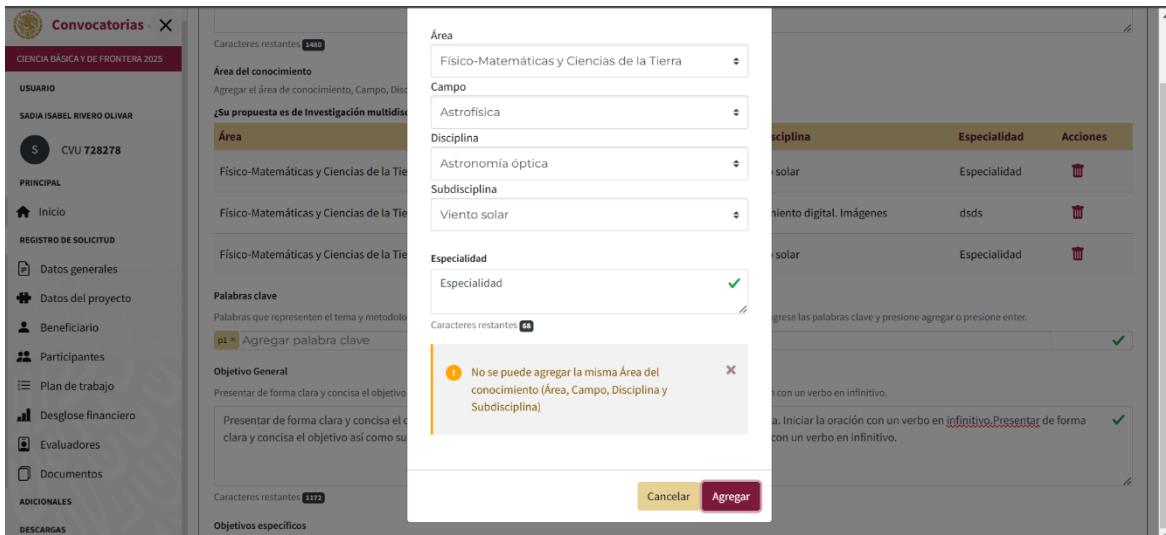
Convocatorias ✕

CIENCIA BÁSICA Y DE FRONTERA 2025

USUARIO

SADIA ISABEL RIVERO OLIVAR

S CVU 728278

PRINCIPAL

Inicio

REGISTRO DE SOLICITUD

Datos generales

Datos del proyecto

Beneficiario

Participantes

Plan de trabajo

Desglose financiero

Evaluadores

Documentos

ADICIONALES

DESCARGAS

Caracteres restantes 1480

Área del conocimiento

Agregar el área de conocimiento, Campo, Disc

¿Su propuesta es de Investigación multidisc

| Área | | isciplina | Especialidad | Acciones |
|---|---|---|---|---|
| Físico-Matemáticas y Ciencias de la Tie | | o solar | Especialidad | |
| Físico-Matemáticas y Ciencias de la Tie | | niento digital. Imágenes | dsds | |
| Físico-Matemáticas y Ciencias de la Tie | | o solar | Especialidad | |

Palabras clave

Palabras que representen el tema y metodolo | grese las palabras clave y presione agregar o presione enter.

p1 × Agregar palabra clave

Objetivo General

Presentar de forma clara y concisa el objetivo | n con un verbo en infinitivo.

Presentar de forma clara y concisa el c | a. Iniciar la oración con un verbo en infinitivo.Presentar de forma clara y concisa el objetivo así como su | con un verbo en infinitivo.

Caracteres restantes 1172

Objetivos específicos

Área

Físico-Matemáticas y Ciencias de la Tierra

Campo

Astrofísica

Disciplina

Astronomía óptica

Subdisciplina

Viento solar

Especialidad

Especialidad

Caracteres restantes 68

No se puede agregar la misma Área del conocimiento (Área, Campo, Disciplina y Subdisciplina)

Cancelar Agregar